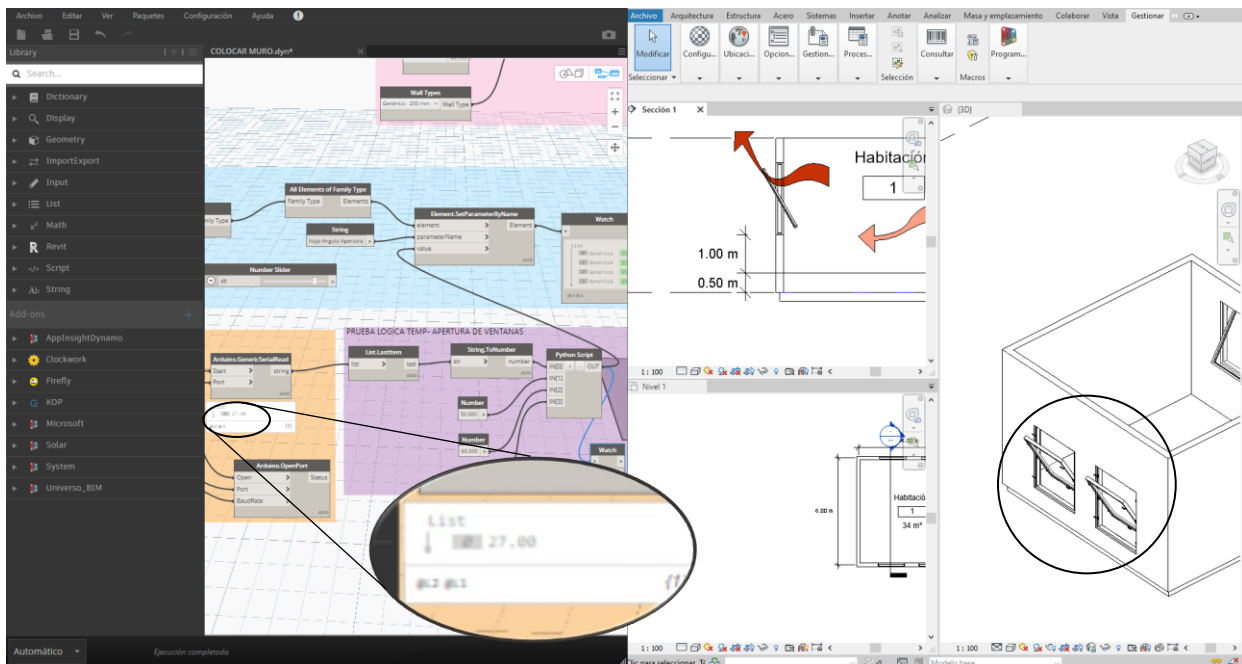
Archivo Editar Ver Paquetes Configuración Ayuda

Library

Search...

Dictionary
Display
Geometry
ImportExport
Input
List
Math
Revit
Script
String

Add-ons

AppInsightDynamo
Clockwork
Firefly
KDP
Microsoft
Solar
System
Universo_BIM

Automático

Ejecución completada

COLOCAR MURO.dyn*

Wall Types
Genérico - 200 mm
Wall Type

All Elements of Family Type
Family Type
Elements

Element.SetParameterByName
element
parameterName
value
Element

String
Hoja Angulo Apertura

Watch

Number Slider

PRUEBA LOGICA TEMP- APERTURA DE VENTANAS

Arduino.GenericSerialRead
Start
Port
string

List.LastItem
list
last

String.ToNumber
str
number

Python Script
IN[0]
IN[1]
IN[2]
IN[3]
OUT

Number
30.000

Number
60.000

Watch

Arduino.OpenPort
Open
Port
BaudRate
Status

List
[0] 27.00
@L2 @L1
{1}

Archivo Arquitectura Estructura Acero Sistemas Insertar Anotar Analizar Masa y emplazamiento Colaborar Vista Gestionar

Modificar Configu... Ubicaci... Opcion... Gestion... Proces... Consultar Program...

Seleccionar Selección Macros

Sección 1

{3D}

Habitació

1

1.00 m

0.50 m

1 : 100

Nivel 1

Habitació

1

34 m²

4.00 m

1 : 100

1 : 100

Clic para seleccionar

Modelo base